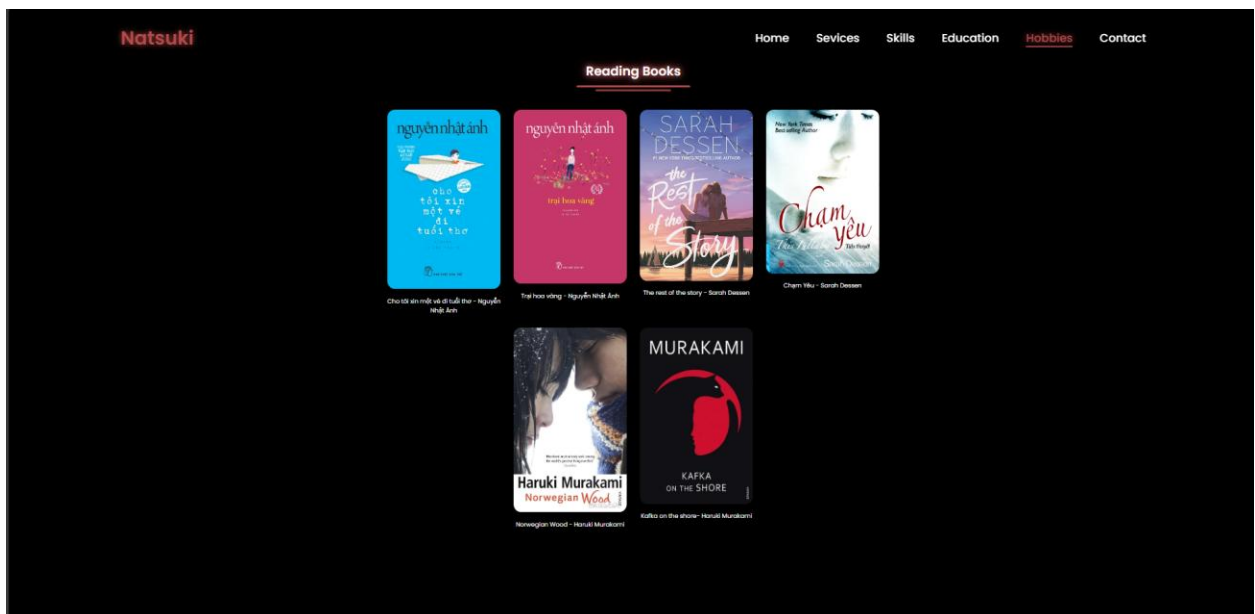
Natsuki

Home Sevices Skills Education Hobbies Contact

Reading Books

nguyễn nhật ánh
cho tôi xin một vé đi tuổi thơ

Cho tôi xin một vé đi tuổi thơ - Nguyễn Nhật Ánh

nguyễn nhật ánh
trại hoa vàng

Trại hoa vàng - Nguyễn Nhật Ánh

SARAH DESSEN
the Rest of the Story

The rest of the story - Sarah Dessen

New York Times Bestselling Author
Chạm yêu
Sarah Dessen

Chạm Yêu - Sarah Dessen

Haruki Murakami
Norwegian Wood

Norwegian Wood - Haruki Murakami

MURAKAMI
KAFKA ON THE SHORE

Kafka on the shore- Haruki Murakami